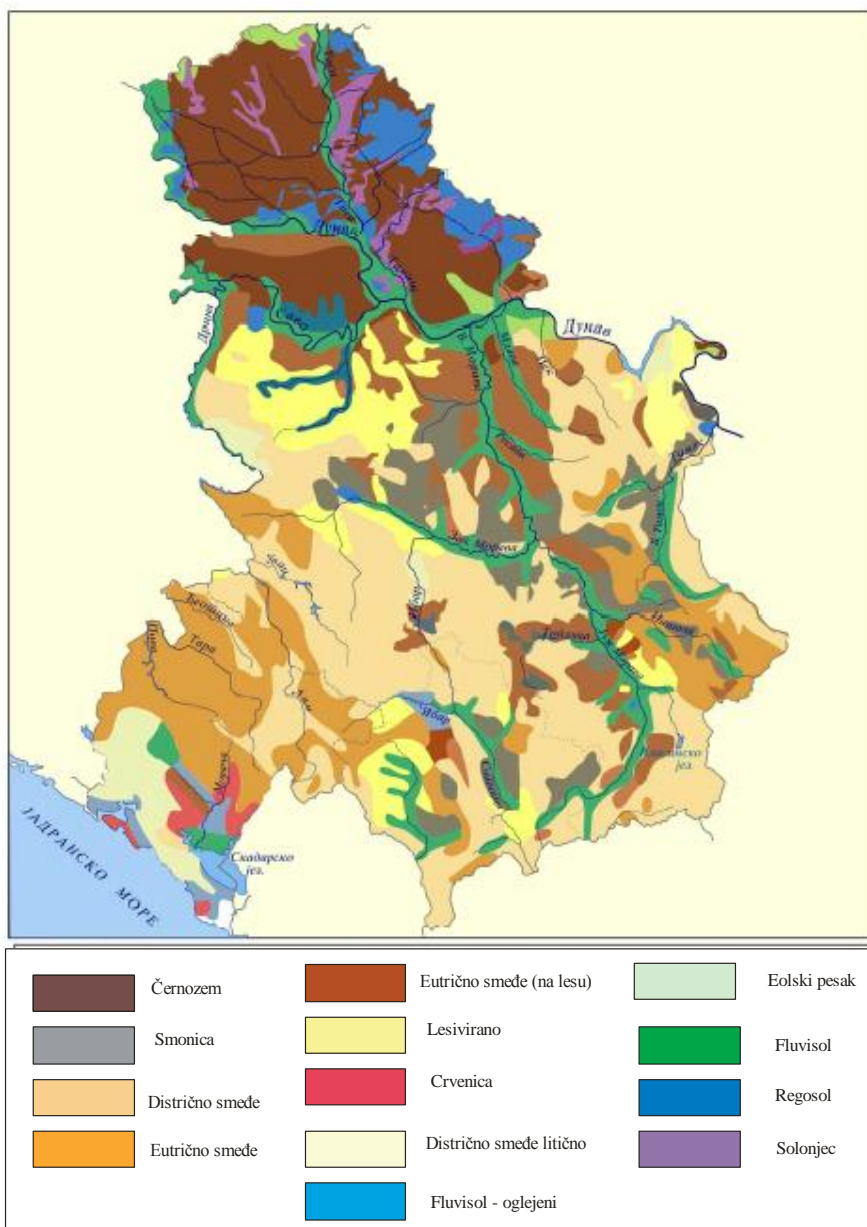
Дунав

Дунав

Сава

Дрина

В. Морава

Зап. Морава

Тиса

Тамиш

Тимок

Ибар

Нишава

Топлица

Ј. Морава

Млава

Пек

Ресава

Лим

Тара

Пива

Морача

Скадарско јез.

Власинско јез.

Ситница

ЈАДРАНСКО МОРЕ

Černozem

Smonica

Distrično smeđe

Eutrično smeđe

Eutrično smeđe (na lesu)

Lesivirano

Crvenica

Distrično smeđe litično

Fluvisol - oglejeni

Eolski pesak

Fluvisol

Regosol

Solonjec